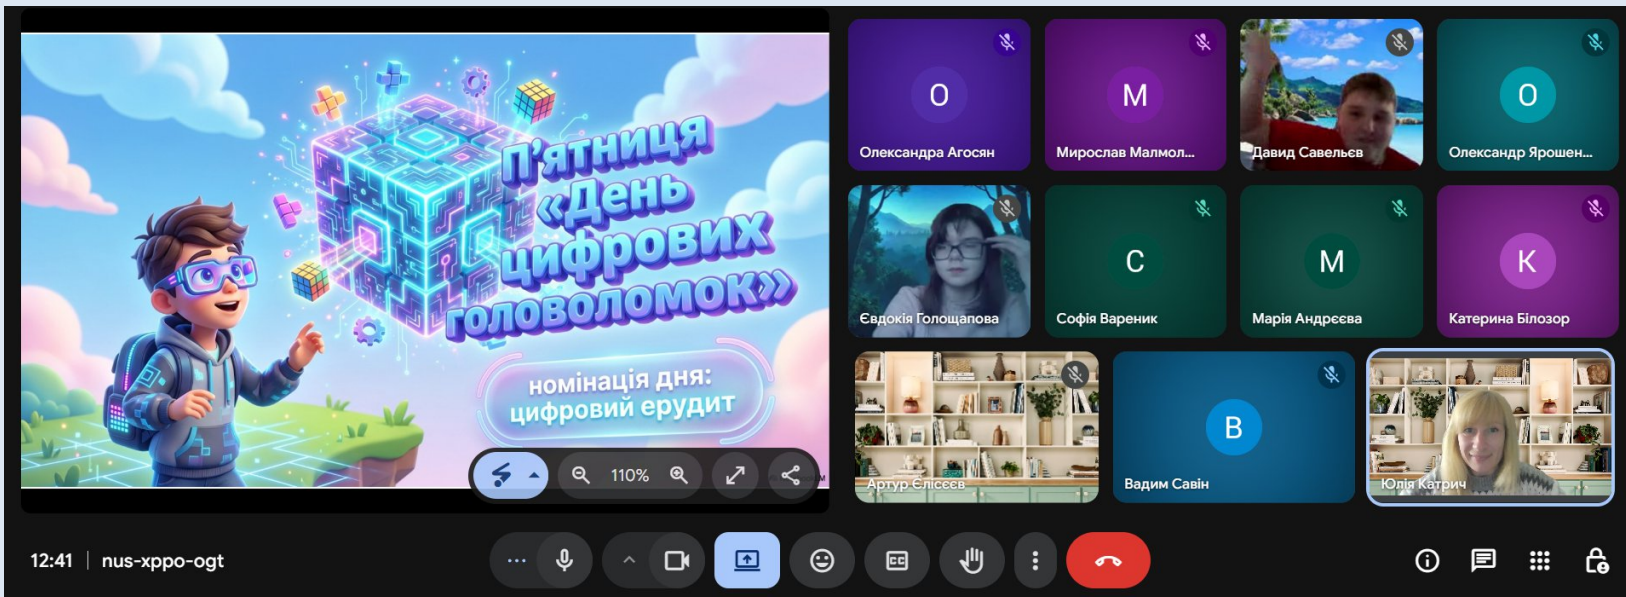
П'ятниця «День цифрових головоломок»

номінація дня: цифровий ерудит

110%

О
Олександра Агосян

М
Мирослав Малмол...

Давид Савельєв

О
Олександр Ярошен...

Євдокія Голощапова

С
Софія Вареник

М
Марія Андреєва

К
Катерина Білозор

Артур Єлісеєв

В
Вадим Савін

Юлія Катрич

12:41 | nus-xppo-ogt